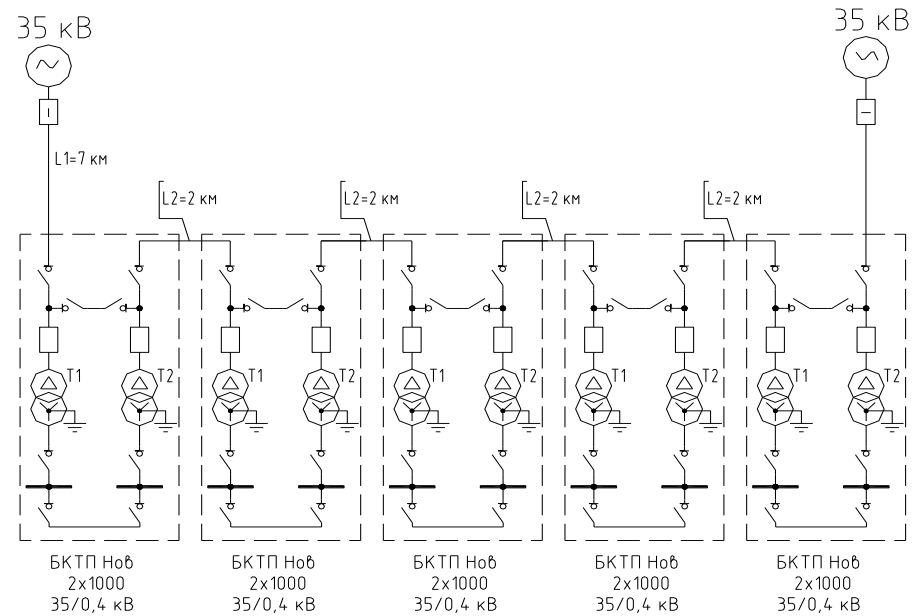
35 кВ

35 кВ

L1=7 км

L2=2 км

L2=2 км

L2=2 км

L2=2 км

T1 T2

T1 T2

T1 T2

T1 T2

T1 T2

БКТП Нов
2x1000
35/0,4 кВ

БКТП Нов
2x1000
35/0,4 кВ

БКТП Нов
2x1000
35/0,4 кВ

БКТП Нов
2x1000
35/0,4 кВ

БКТП Нов
2x1000
35/0,4 кВ